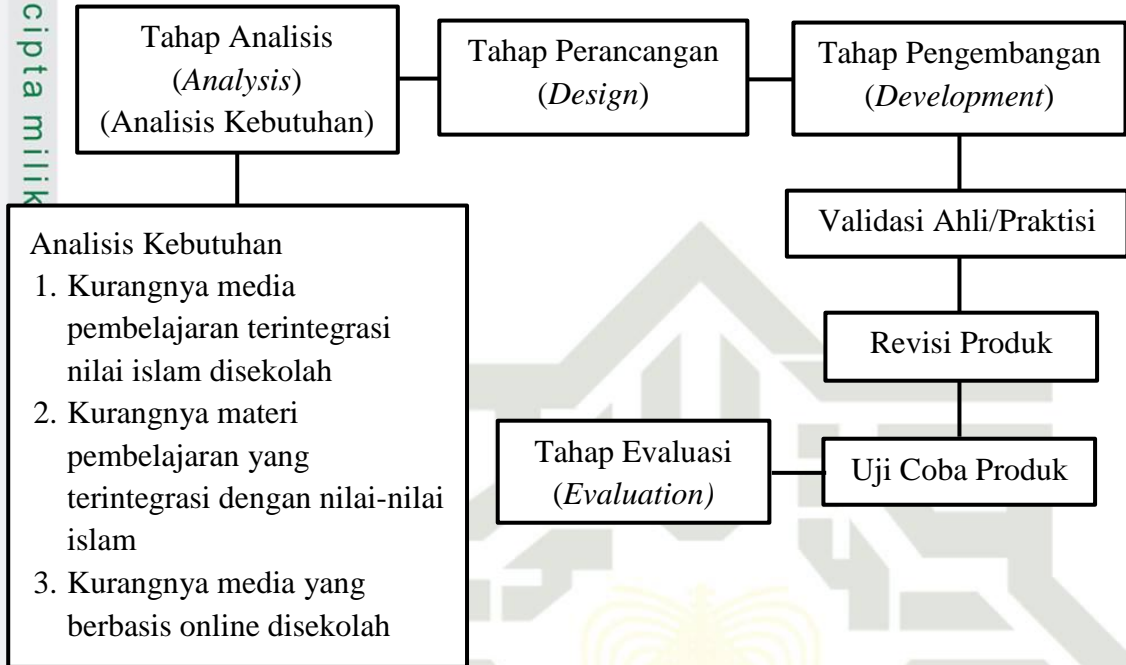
cipta milik

Tahap Analisis (*Analysis*) (Analisis Kebutuhan)

Tahap Perancangan (*Design*)

Tahap Pengembangan (*Development*)

Validasi Ahli/Praktisi

Revisi Produk

Uji Coba Produk

Tahap Evaluasi (*Evaluation)*

Analisis Kebutuhan
1. Kurangnya media pembelajaran terintegrasi nilai islam disekolah
2. Kurangnya materi pembelajaran yang terintegrasi dengan nilai-nilai islam
3. Kurangnya media yang berbasis online disekolah